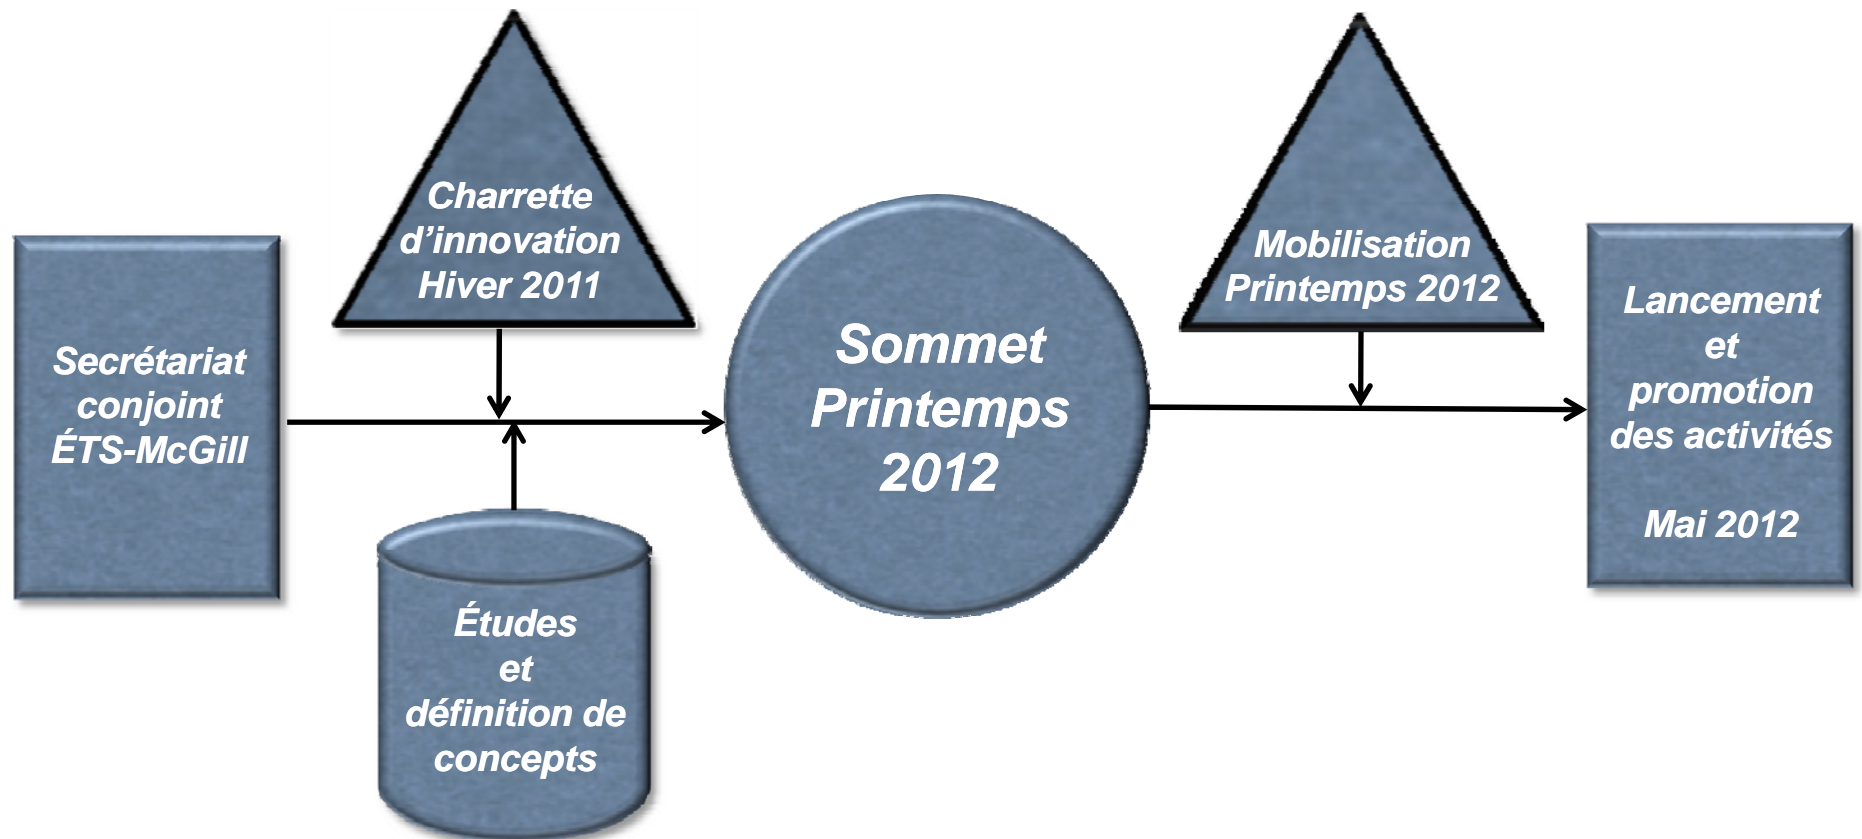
Secrétariat conjoint ÉTS-McGill

Charrette d'innovation Hiver 2011

Études et définition de concepts

Sommet Printemps 2012

Mobilisation Printemps 2012

Lancement et promotion des activités

Mai 2012